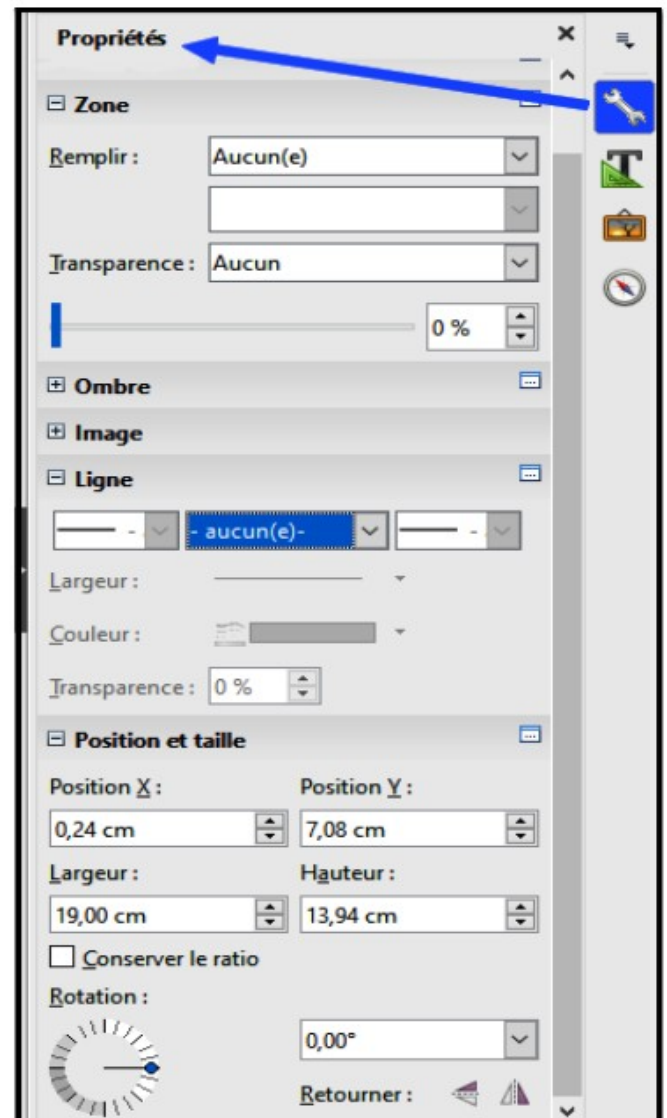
Propriétés

⊟ Zone

Remplir : Aucun(e)

Transparence : Aucun

0 %

⊞ Ombre

⊞ Image

⊟ Ligne

- aucun(e)-

Largeur :

Couleur :

Transparence : 0 %

⊟ Position et taille

Position X : Position Y :

0,24 cm 7,08 cm

Largeur : Hauteur :

19,00 cm 13,94 cm

Conserver le ratio

Rotation :

0,00°

Retourner :